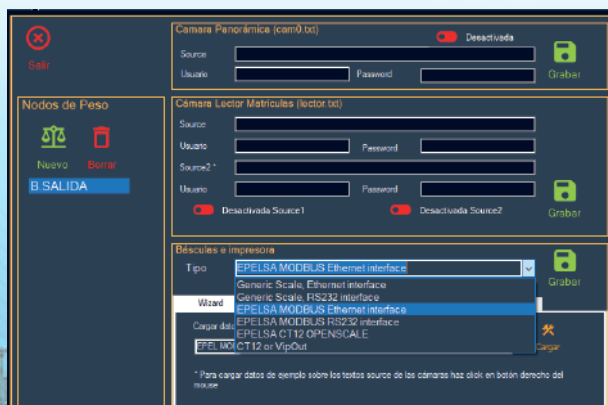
Salir

Cámara Panorámica (cam0.txt)

Desactivada

Source

Usuario

Password

Grabar

Nodos de Peso

Nuevo

Borrar

B.SALIDA

Cámara Lector Matrículas (loctor.txt)

Source

Usuario

Password

Source2 *

Usuario

Password

Desactivada Source1

Desactivada Source2

Grabar

Básculas e impresora

Tipo

EPELSA MODBUS Ethernet interface

Grabar

Generic Scale, Ethernet interface
Generic Scale, RS232 interface
EPELSA MODBUS Ethernet interface
EPELSA MODBUS RS232 interface
EPELSA CT12 OPENSCALE
CT12 or VipOut

Wizard

Cargar dat

EPEL MO

Cargar

* Para cargar datos de ejemplo sobre los textos source de las cámaras haz click en botón derecho del mouse